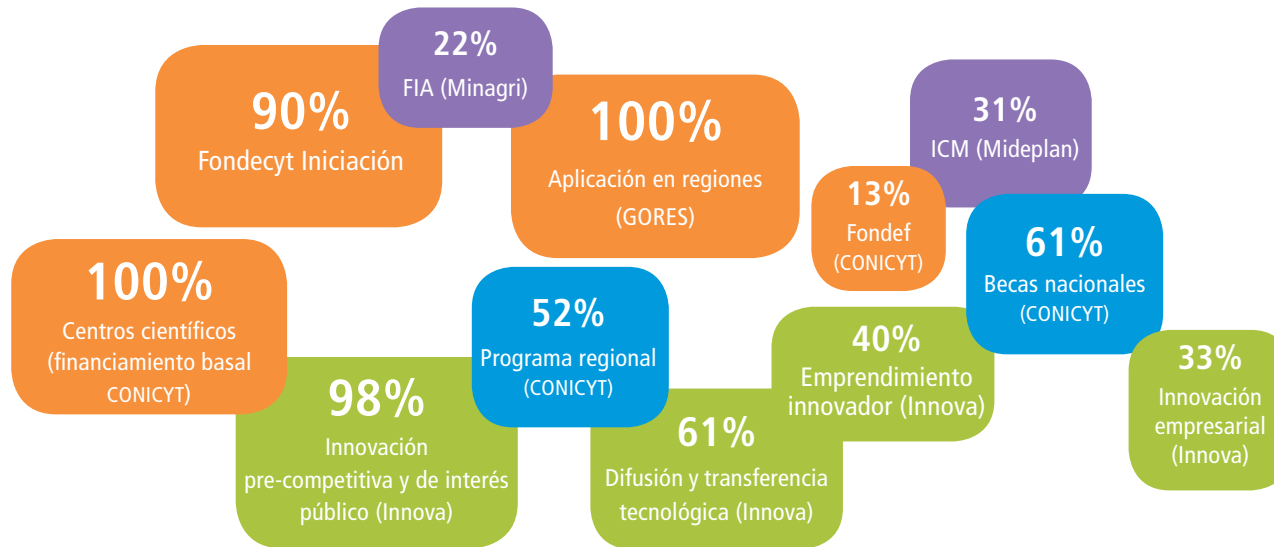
22%
FIA (Minagri)

90%
Fondecyt Iniciación

100%
Aplicación en regiones
(GORES)

31%
ICM (Mideplan)

13%
Fondef
(CONICYT)

61%
Becas nacionales
(CONICYT)

100%
Centros científicos
(financiamiento basal
CONICYT)

52%
Programa regional
(CONICYT)

40%
Emprendimiento
innovador (Innova)

33%
Innovación
empresarial
(Innova)

98%
Innovación
pre-competitiva y de interés
público (Innova)

61%
Difusión y transferencia
tecnológica (Innova)